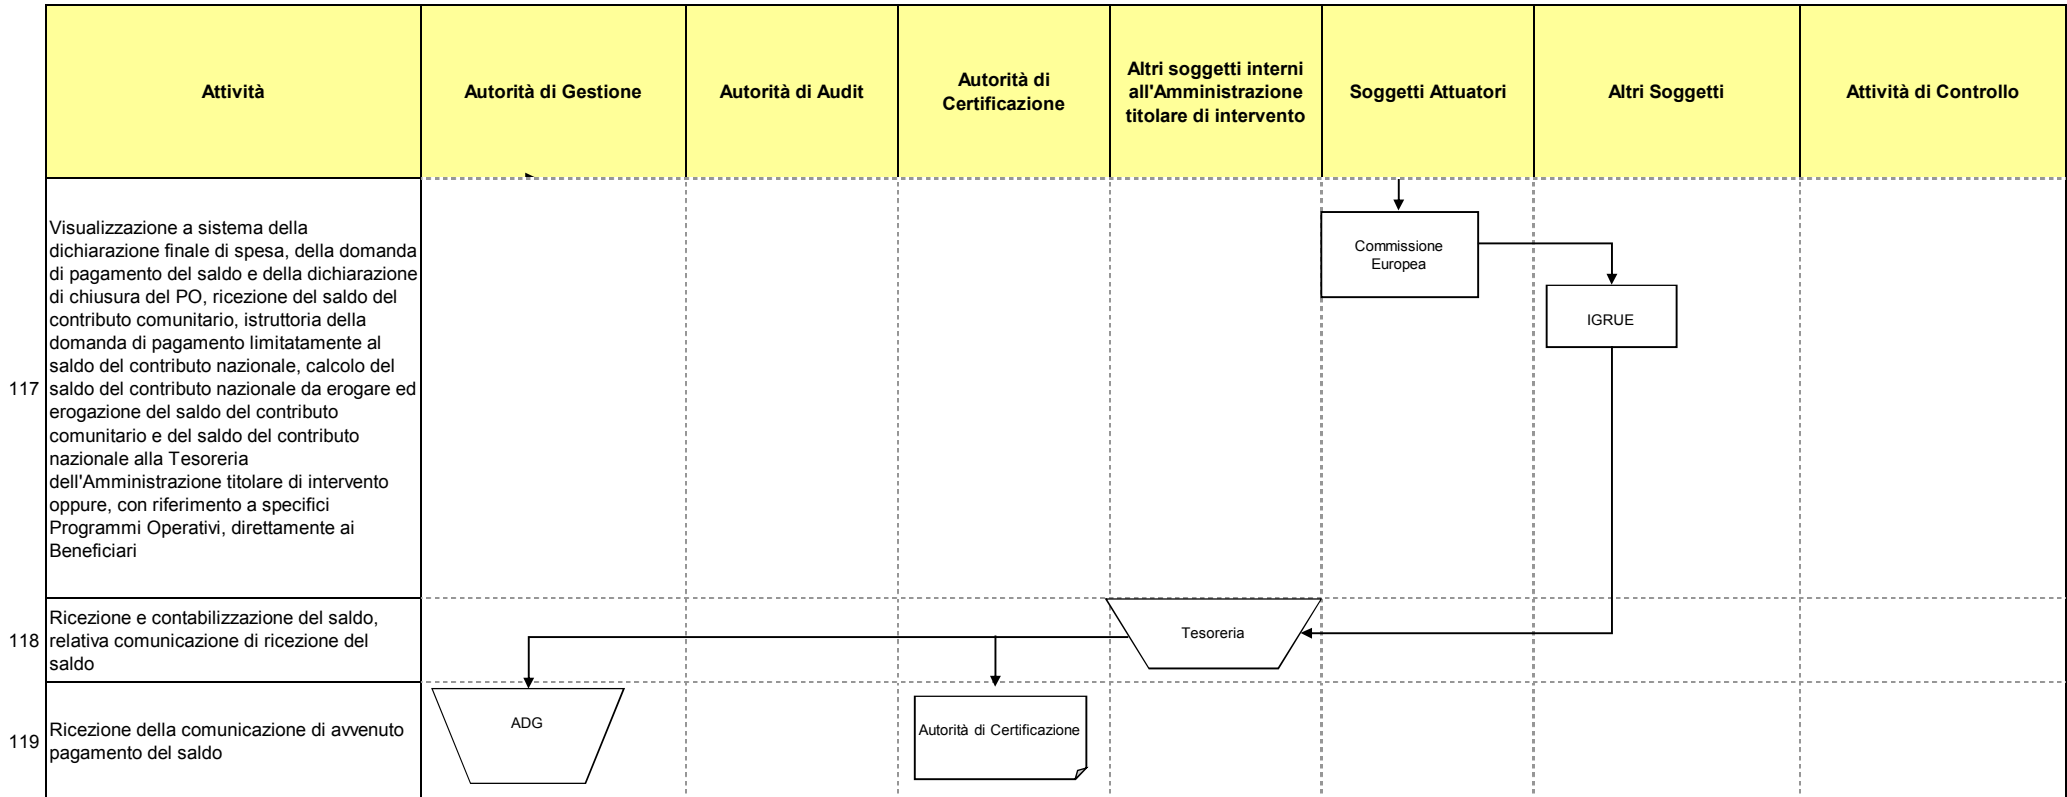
| | Attività | Autorità di Gestione | Autorità di Audit | Autorità di Certificazione | Altri soggetti interni all'Amministrazione titolare di intervento | Soggetti Attuatori | Altri Soggetti | Attività di Controllo |
|---|---|---|---|---|---|---|---|---|
| 117 | Visualizzazione a sistema della dichiarazione finale di spesa, della domanda di pagamento del saldo e della dichiarazione di chiusura del PO, ricezione del saldo del contributo comunitario, istruttoria della domanda di pagamento limitatamente al saldo del contributo nazionale, calcolo del saldo del contributo nazionale da erogare ed erogazione del saldo del contributo comunitario e del saldo del contributo nazionale alla Tesoreria dell'Amministrazione titolare di intervento oppure, con riferimento a specifici Programmi Operativi, direttamente ai Beneficiari | | | | | Commissione Europea | IGRUE | |
| 118 | Ricezione e contabilizzazione del saldo, relativa comunicazione di ricezione del saldo | | | | Tesoreria | | | |
| 119 | Ricezione della comunicazione di avvenuto pagamento del saldo | ADG | | Autorità di Certificazione | | | | |